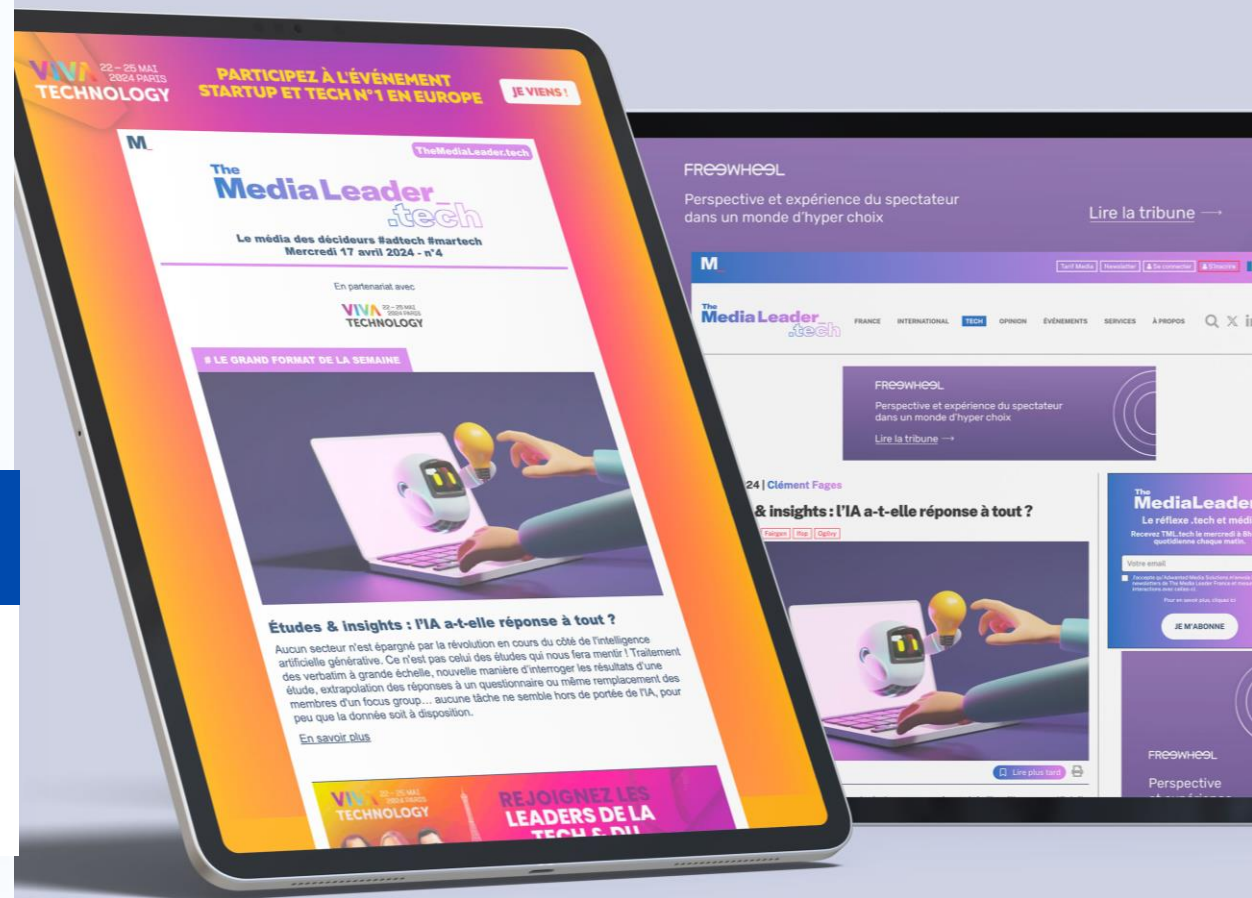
VIVA TECHNOLOGY 22 – 25 MAI 2024 PARIS

PARTICIPEZ À L'ÉVÉNEMENT STARTUP ET TECH N°1 EN EUROPE

JE VIENS !

M_

TheMediaLeader.tech

The MediaLeader_ .tech

Le média des décideurs #adtech #martech
Mercredi 17 avril 2024 - n°4

En partenariat avec

VIVA TECHNOLOGY 22 – 25 MAI 2024 PARIS

# LE GRAND FORMAT DE LA SEMAINE

Études & insights : l'IA a-t-elle réponse à tout ?

Aucun secteur n'est épargné par la révolution en cours du côté de l'intelligence artificielle générative. Ce n'est pas celui des études qui nous fera mentir ! Traitement des verbatim à grande échelle, nouvelle manière d'interroger les résultats d'une étude, extrapolation des réponses à un questionnaire ou même remplacement des membres d'un focus group… aucune tâche ne semble hors de portée de l'IA, pour peu que la donnée soit à disposition.

En savoir plus

VIVA TECHNOLOGY 22 – 25 MAI 2024 PARIS

REJOIGNEZ LES LEADERS DE LA TECH & DU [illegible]

FREEWHEEL

Perspective et expérience du spectateur dans un monde d'hyper choix

Lire la tribune ⟶

M_

Tarif Media | Newsletter | Se connecter | S'inscrire

The MediaLeader_ .tech

FRANCE INTERNATIONAL TECH OPINION ÉVÉNEMENTS SERVICES À PROPOS

FREEWHEEL

Perspective et expérience du spectateur dans un monde d'hyper choix

Lire la tribune ⟶

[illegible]24 | Clément Fages

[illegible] & insights : l'IA a-t-elle réponse à tout ?

Faigan | Ifop | Ogilvy

Lire plus tard

The MediaLeader

Le réflexe .tech et médi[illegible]

Recevez TML.tech le mercredi à 8h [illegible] quotidienne chaque matin.

Votre email

J'accepte qu'Advanced Media Solutions m'envoie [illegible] newsletters de The Media Leader France et mes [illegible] interactions avec celles-ci.

Pour en savoir plus, cliquez ici

JE M'ABONNE

FREEWHEEL

Perspective